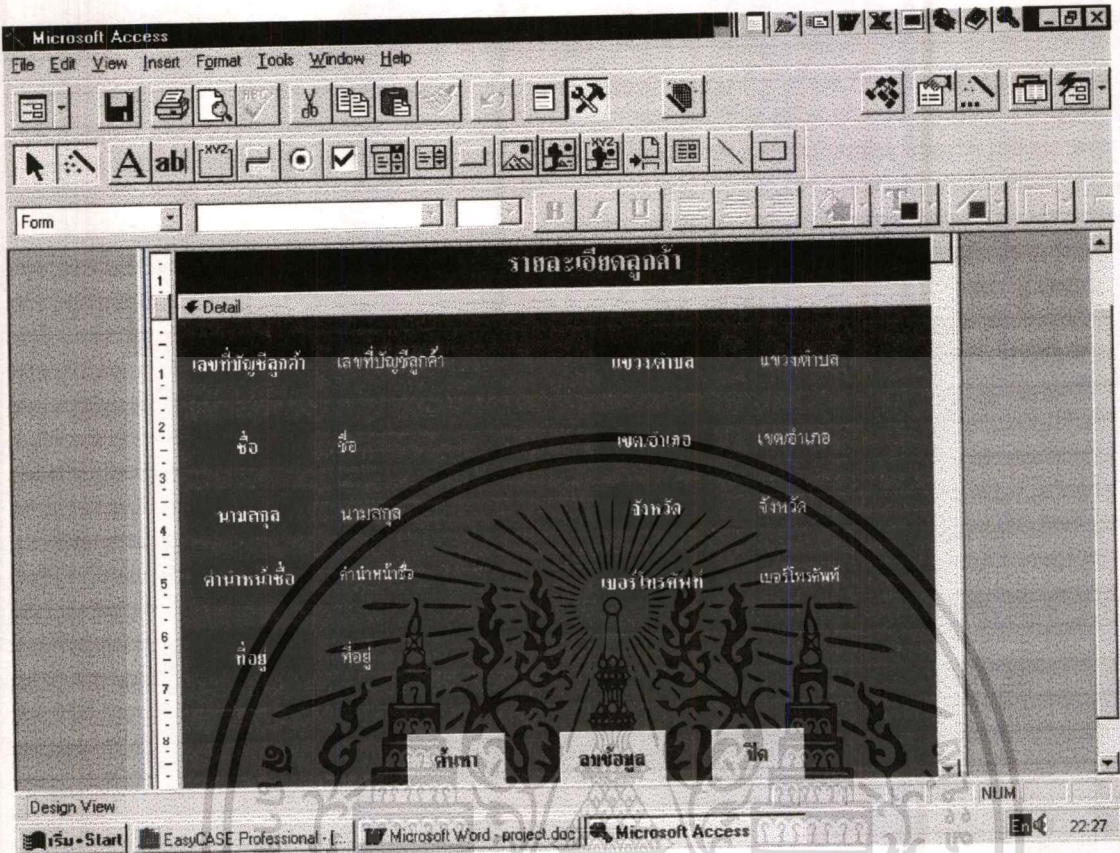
Microsoft Access
File Edit View Insert Format Tools Window Help
Form
รายละเอียดลูกค้า
Detail
เลขที่บัญชีลูกค้า เลขที่บัญชีลูกค้า แขวงตำบล แขวงตำบล
ชื่อ ชื่อ เขตอำเภอ เขตอำเภอ
นามสกุล นามสกุล จังหวัด จังหวัด
คำนำหน้าชื่อ คำนำหน้าชื่อ เบอร์โทรศัพท์ เบอร์โทรศัพท์
ที่อยู่ ที่อยู่
ค้นหา ลบข้อมูล ปิด
Design View
NUM
เริ่ม Start EasyCASE Professional - [... Microsoft Word - project.doc Microsoft Access
En 22:27